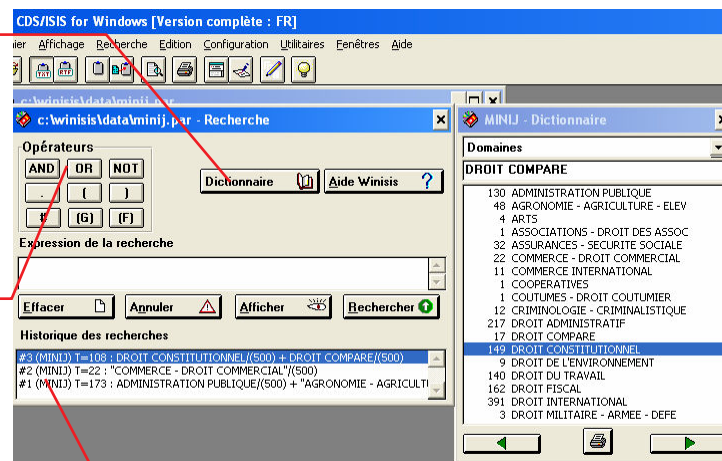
CDS/ISIS for Windows [Version complète : FR]

ier Affichage Recherche Edition Configuration Utilitaires Fenêtres Aide

c:\winisis\data\minij.par

c:\winisis\data\minij.par - Recherche

Opérateurs

AND OR NOT

. ( )

# (G) (F)

Dictionnaire

Aide Winisis ?

Expression de la recherche

Effacer

Annuler

Afficher

Rechercher

Historique des recherches

#3 (MINIJ) T=108 : DROIT CONSTITUTIONNEL/(500) + DROIT COMPARE/(500)
#2 (MINIJ) T=22 : "COMMERCE - DROIT COMMERCIAL"/(500)
#1 (MINIJ) T=173 : ADMINISTRATION PUBLIQUE/(500) + "AGRONOMIE - AGRICULTI

MINIJ - Dictionnaire

Domaines

DROIT COMPARE

130 ADMINISTRATION PUBLIQUE
48 AGRONOMIE - AGRICULTURE - ELEV
4 ARTS
1 ASSOCIATIONS - DROIT DES ASSOC
32 ASSURANCES - SECURITE SOCIALE
22 COMMERCE - DROIT COMMERCIAL
11 COMMERCE INTERNATIONAL
1 COOPERATIVES
1 COUTUMES - DROIT COUTUMIER
12 CRIMINOLOGIE - CRIMINALISTIQUE
217 DROIT ADMINISTRATIF
17 DROIT COMPARE
149 DROIT CONSTITUTIONNEL
9 DROIT DE L'ENVIRONNEMENT
140 DROIT DU TRAVAIL
162 DROIT FISCAL
391 DROIT INTERNATIONAL
3 DROIT MILITAIRE - ARMEE - DEFE